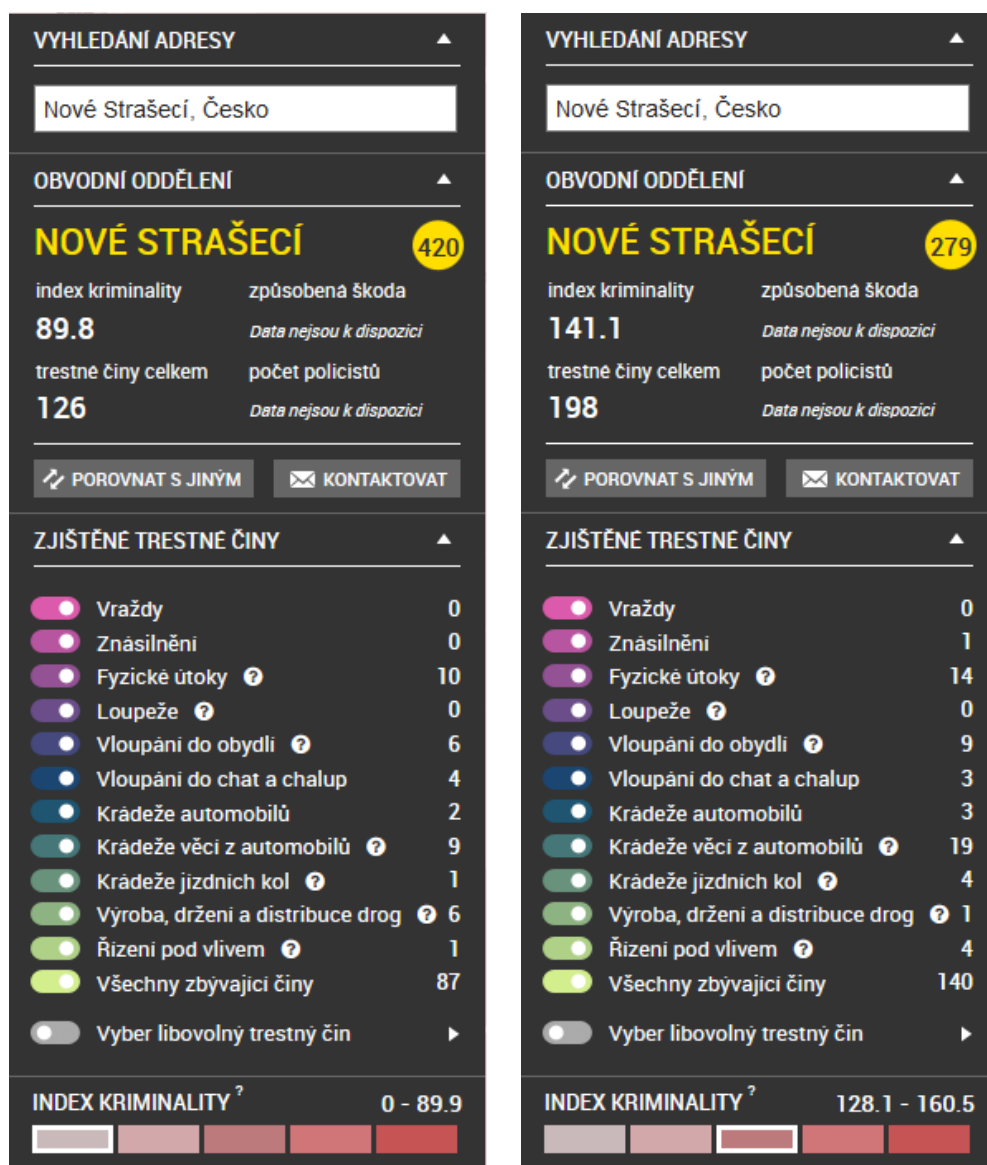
VYHLEDÁNÍ ADRESY

Nové Strašecí, Česko

OBVODNÍ ODDĚLENÍ

NOVÉ STRAŠECÍ 420

index kriminality
89.8

způsobená škoda
Data nejsou k dispozici

trestné činy celkem
126

počet policistů
Data nejsou k dispozici

POROVNAT S JINÝM
KONTAKTOVAT

ZJIŠTĚNÉ TRESTNÉ ČINY

| | |
|---|---|
| Vraždy | 0 |
| Znásilnění | 0 |
| Fyzické útoky ? | 10 |
| Loupeže ? | 0 |
| Vloupání do obydlí ? | 6 |
| Vloupání do chat a chalup | 4 |
| Krádeže automobilů | 2 |
| Krádeže věcí z automobilů ? | 9 |
| Krádeže jízdních kol ? | 1 |
| Výroba, držení a distribuce drog ? | 6 |
| Řízení pod vlivem ? | 1 |
| Všechny zbývající činy | 87 |

Vyber libovolný trestný čin

INDEX KRIMINALITY ? 0 - 89.9

VYHLEDÁNÍ ADRESY

Nové Strašecí, Česko

OBVODNÍ ODDĚLENÍ

NOVÉ STRAŠECÍ 279

index kriminality
141.1

způsobená škoda
Data nejsou k dispozici

trestné činy celkem
198

počet policistů
Data nejsou k dispozici

POROVNAT S JINÝM
KONTAKTOVAT

ZJIŠTĚNÉ TRESTNÉ ČINY

| | |
|---|---|
| Vraždy | 0 |
| Znásilnění | 1 |
| Fyzické útoky ? | 14 |
| Loupeže ? | 0 |
| Vloupání do obydlí ? | 9 |
| Vloupání do chat a chalup | 3 |
| Krádeže automobilů | 3 |
| Krádeže věcí z automobilů ? | 19 |
| Krádeže jízdních kol ? | 4 |
| Výroba, držení a distribuce drog ? | 1 |
| Řízení pod vlivem ? | 4 |
| Všechny zbývající činy | 140 |

Vyber libovolný trestný čin

INDEX KRIMINALITY ? 128.1 - 160.5